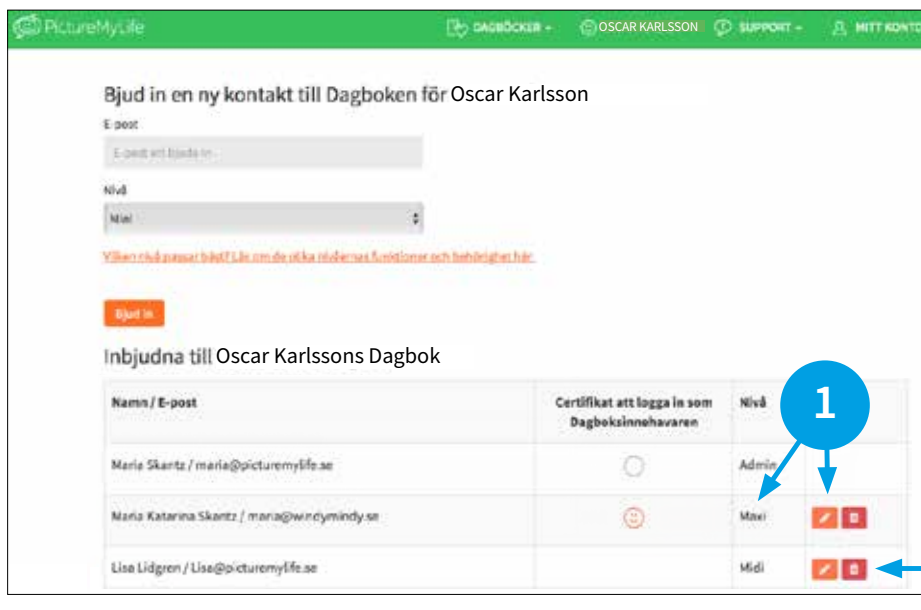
PictureMyLife
DAGBÖCKER
OSCAR KARLSSON
SUPPORT
MITT KONTO

Bjud in en ny kontakt till Dagboken för Oscar Karlsson

E-post

E-post att bjuda in

Nivå

Maxi

Vilken nivå passar bäst? Läs om de olika nivåernas funktioner och behörighet här

Bjud in

Inbjudna till Oscar Karlssons Dagbok

| Namn / E-post | Certifikat att logga in som Dagboksinnehavaren | Nivå | |
|---|---|---|---|
| Marie Skantz / maria@picturemylife.se | | Admin | |
| Maria Katarina Skantz / maria@windymindy.se | | Maxi | |
| Lisa Lidgren / Lisa@picturemylife.se | | Midi | |

1